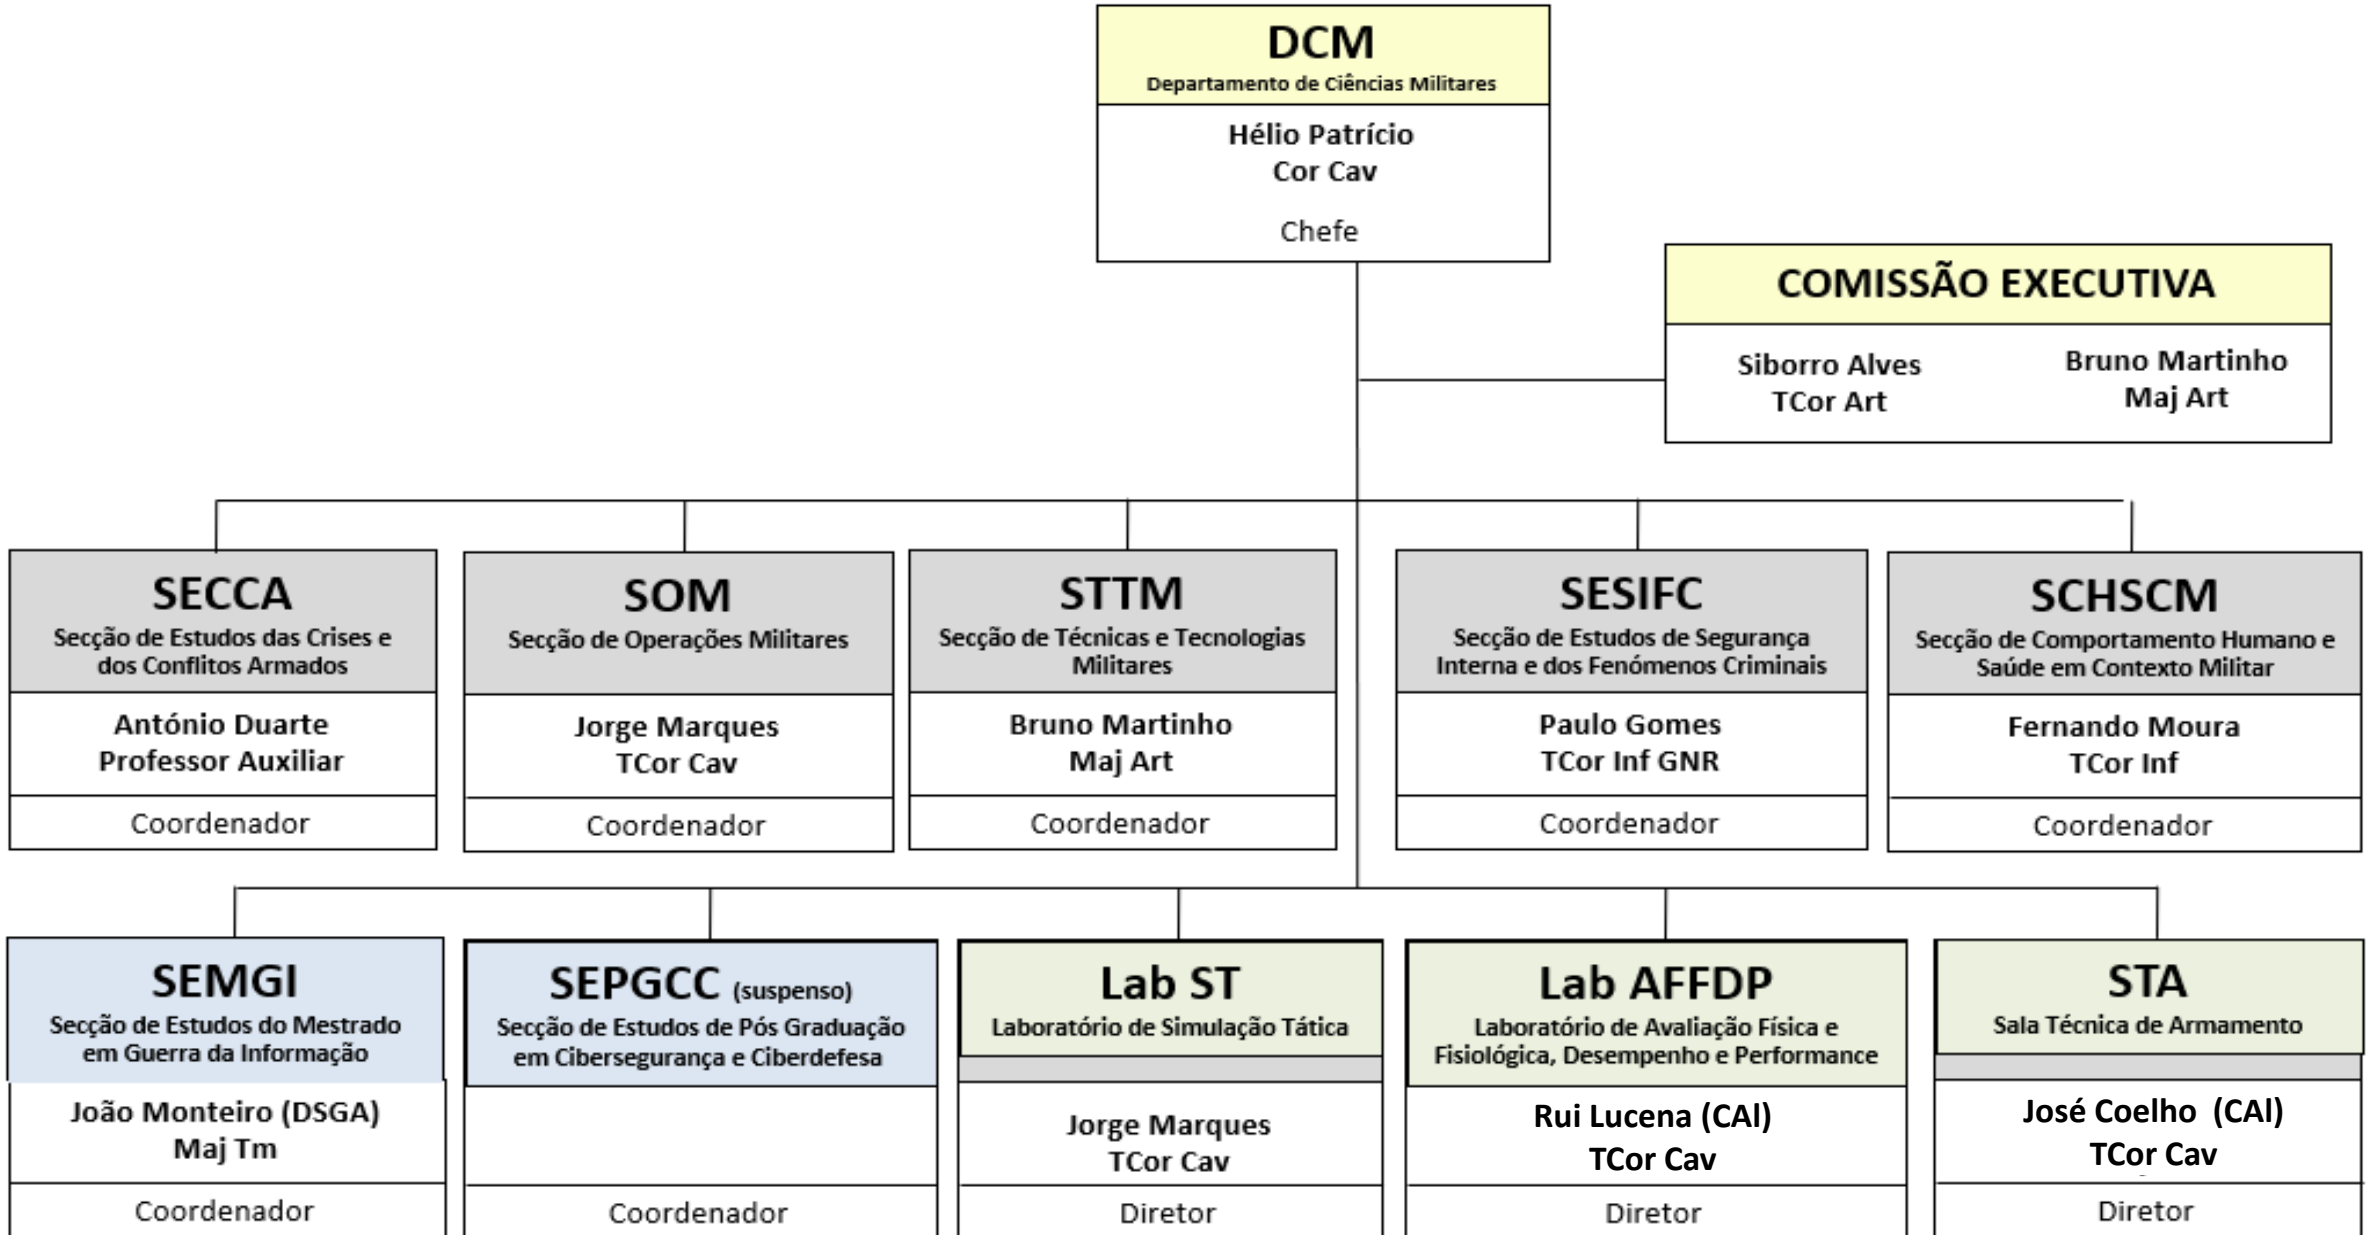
DCM
Departamento de Ciências Militares

Hélio Patrício
Cor Cav

Chefe

COMISSÃO EXECUTIVA

Siborro Alves
TCor Art

Bruno Martinho
Maj Art

SECCA
Secção de Estudos das Crises e dos Conflitos Armados

António Duarte
Professor Auxiliar

Coordenador

SOM
Secção de Operações Militares

Jorge Marques
TCor Cav

Coordenador

STTM
Secção de Técnicas e Tecnologias Militares

Bruno Martinho
Maj Art

Coordenador

SESIFC
Secção de Estudos de Segurança Interna e dos Fenómenos Criminais

Paulo Gomes
TCor Inf GNR

Coordenador

SCHSCM
Secção de Comportamento Humano e Saúde em Contexto Militar

Fernando Moura
TCor Inf

Coordenador

SEMGI
Secção de Estudos do Mestrado em Guerra da Informação

João Monteiro (DSGA)
Maj Tm

Coordenador

SEPGCC (suspenso)
Secção de Estudos de Pós Graduação em Cibersegurança e Ciberdefesa

Coordenador

Lab ST
Laboratório de Simulação Tática

Jorge Marques
TCor Cav

Diretor

Lab AFFDP
Laboratório de Avaliação Física e Fisiológica, Desempenho e Performance

Rui Lucena (CAI)
TCor Cav

Diretor

STA
Sala Técnica de Armamento

José Coelho (CAI)
TCor Cav

Diretor